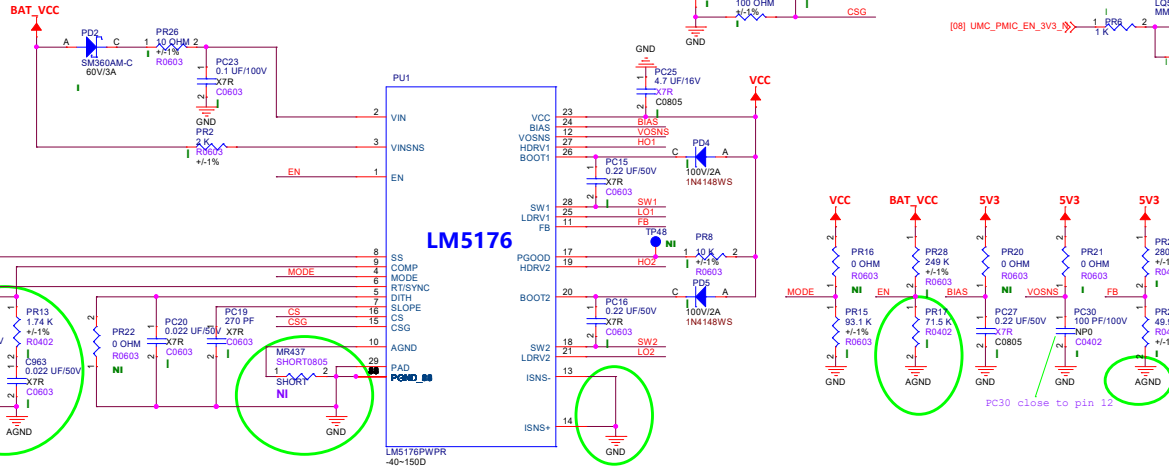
BAT_VCC

A PD2 C 1 PR26 10 OHM +/-1% R0603 2

SM360AM-C 60V/3A

PC23 0.1 UF/100V X7R C0603

GND

PR2 2 K +/-1% R0603

100 OHM +/-1%

CSG

GND

[08] UMC_PMIC_EN_3V3_R

PR6 1 K

GND

PC25 4.7 UF/16V X7R C0805

VCC

PU1

2 VIN

3 VINSNS

EN 1 EN

8 SS
9 COMP
MODE 4 MODE
6 RT/SYNC
7 DITH
5 SLOPE
CS 15 CS
CSG 16 CSG

10 AGND

29 PAD
PGND_30

LM5176

23 VCC
24 BIAS
12 VOSNS
27 HDRV1
26 BOOT1

BIAS
VOSNS
HO1

PC15 0.22 UF/50V X7R C0603

PD4 C A 100V/2A 1N4148WS

28 SW1
25 LDRV1
11 FB

SW1
LO1
FB

TP48
NI

17 PGOOD
19 HDRV2

HO2

PR8 1 10 K 2 +/-1% R0603

20 BOOT2

PC16 0.22 UF/50V X7R C0603

PD5 C A 100V/2A 1N4148WS

18 SW2
21 LDRV2

SW2
LO2

13 ISNS-

14 ISNS+

GND

LM5176PWPR
-40~150D

PR13 1.74 K +/-1% R0402

C963 0.022 UF/50V X7R C0603

AGND

PR22 0 OHM R0603

NI

PC20 0.022 UF/50V X7R C0603

PC19 270 PF X7R C0603

MR437 SHORT0805
1 SHORT 2
NI

GND

VCC

PR16 0 OHM R0603

MODE

PR15 93.1 K +/-1% R0603

GND

BAT_VCC

PR28 249 K +/-1% R0603

EN

PR17 71.5 K R0402

AGND

5V3

PR20 0 OHM R0603

BIAS

PC27 0.22 UF/50V X7R C0805

GND

5V3

PR21 0 OHM R0603

VOSNS

PC30 100 PF/100V NP0 C0402

GND

PC30 close to pin 12

5V3

FB

AGND